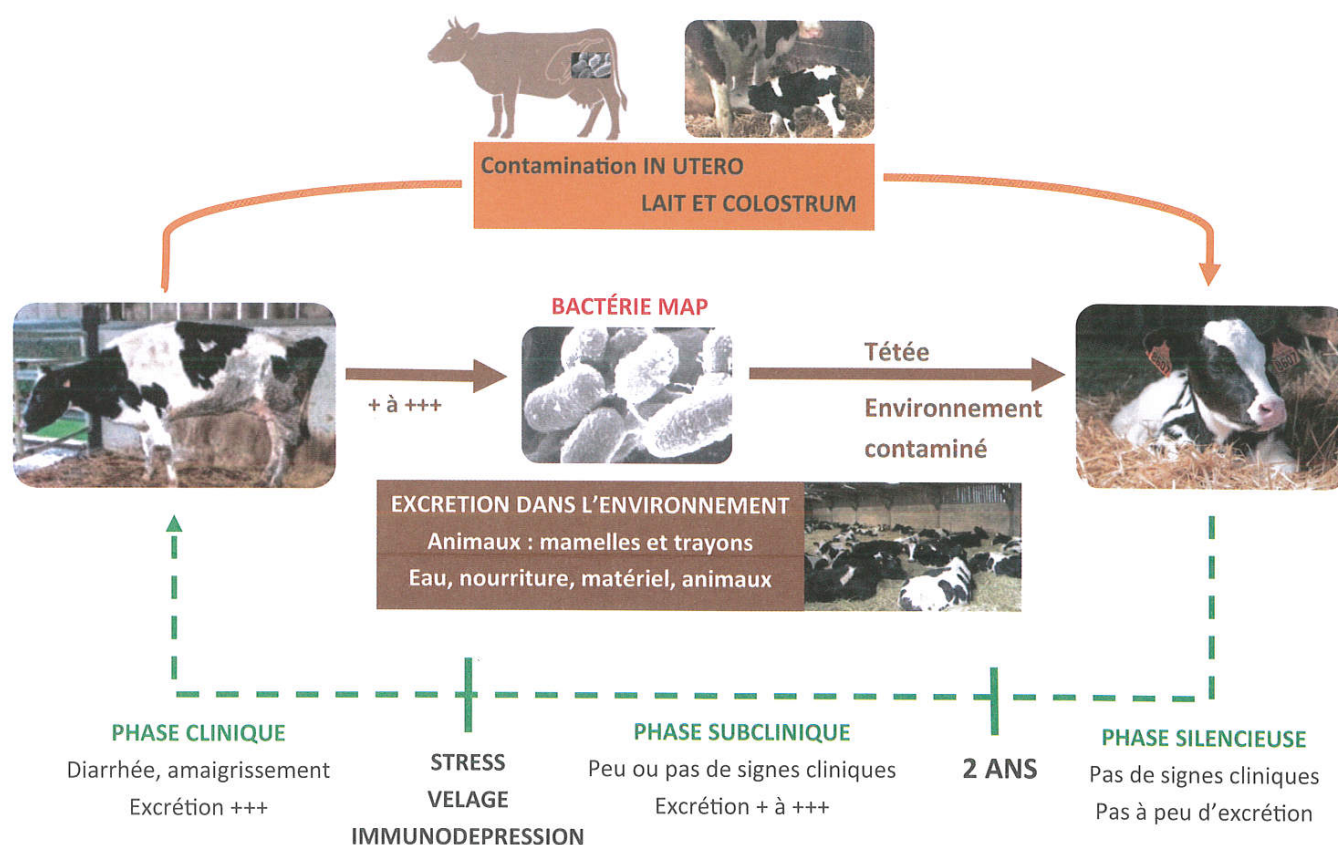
Contamination IN UTERO
LAIT ET COLOSTRUM

BACTÉRIE MAP

+ à +++

Tétée
Environnement contaminé

EXCRETION DANS L'ENVIRONNEMENT
Animaux : mamelles et trayons
Eau, nourriture, matériel, animaux

PHASE CLINIQUE
Diarrhée, amaigrissement
Excrétion +++

STRESS
VELAGE
IMMUNODEPRESSION

PHASE SUBCLINIQUE
Peu ou pas de signes cliniques
Excrétion + à +++

2 ANS

PHASE SILENCIEUSE
Pas de signes cliniques
Pas à peu d'excrétion